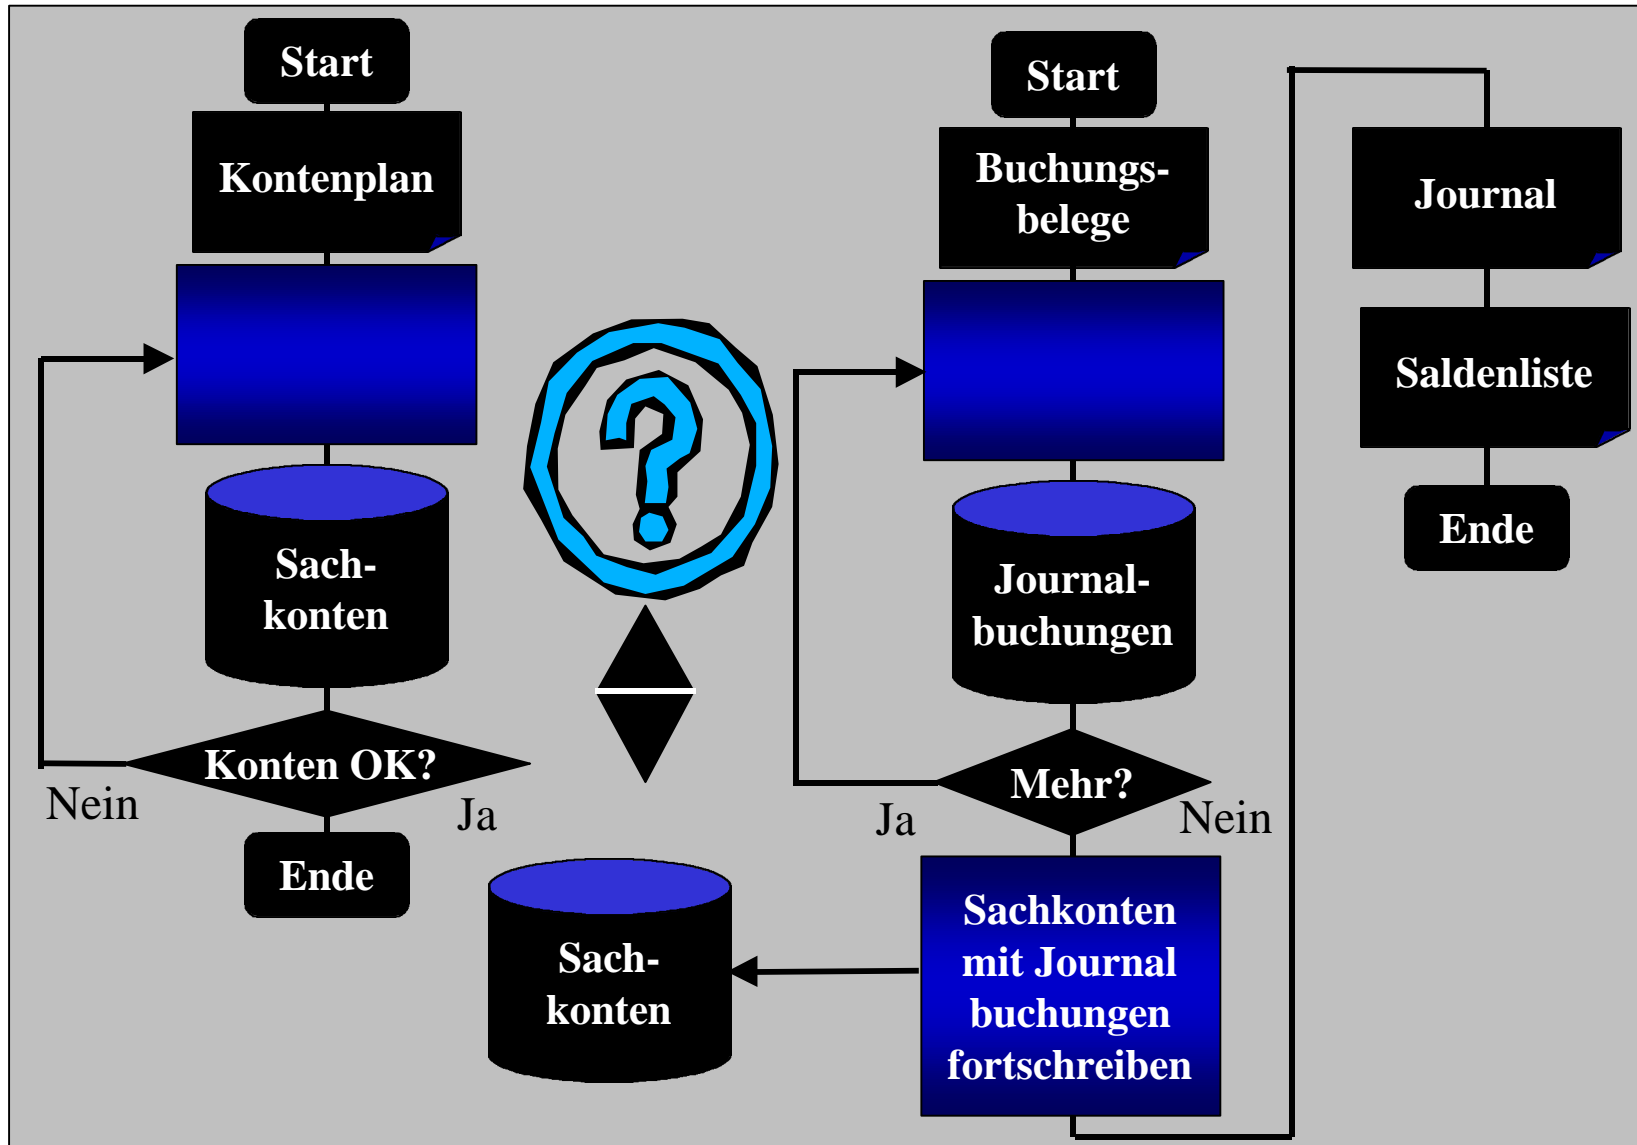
Start

Kontenplan

Sachkonten

Konten OK?

Nein

Ja

Ende

?

Sachkonten

Start

Buchungsbelege

Journalbuchungen

Mehr?

Ja

Nein

Sachkonten mit Journal buchungen fortschreiben

Journal

Saldenliste

Ende